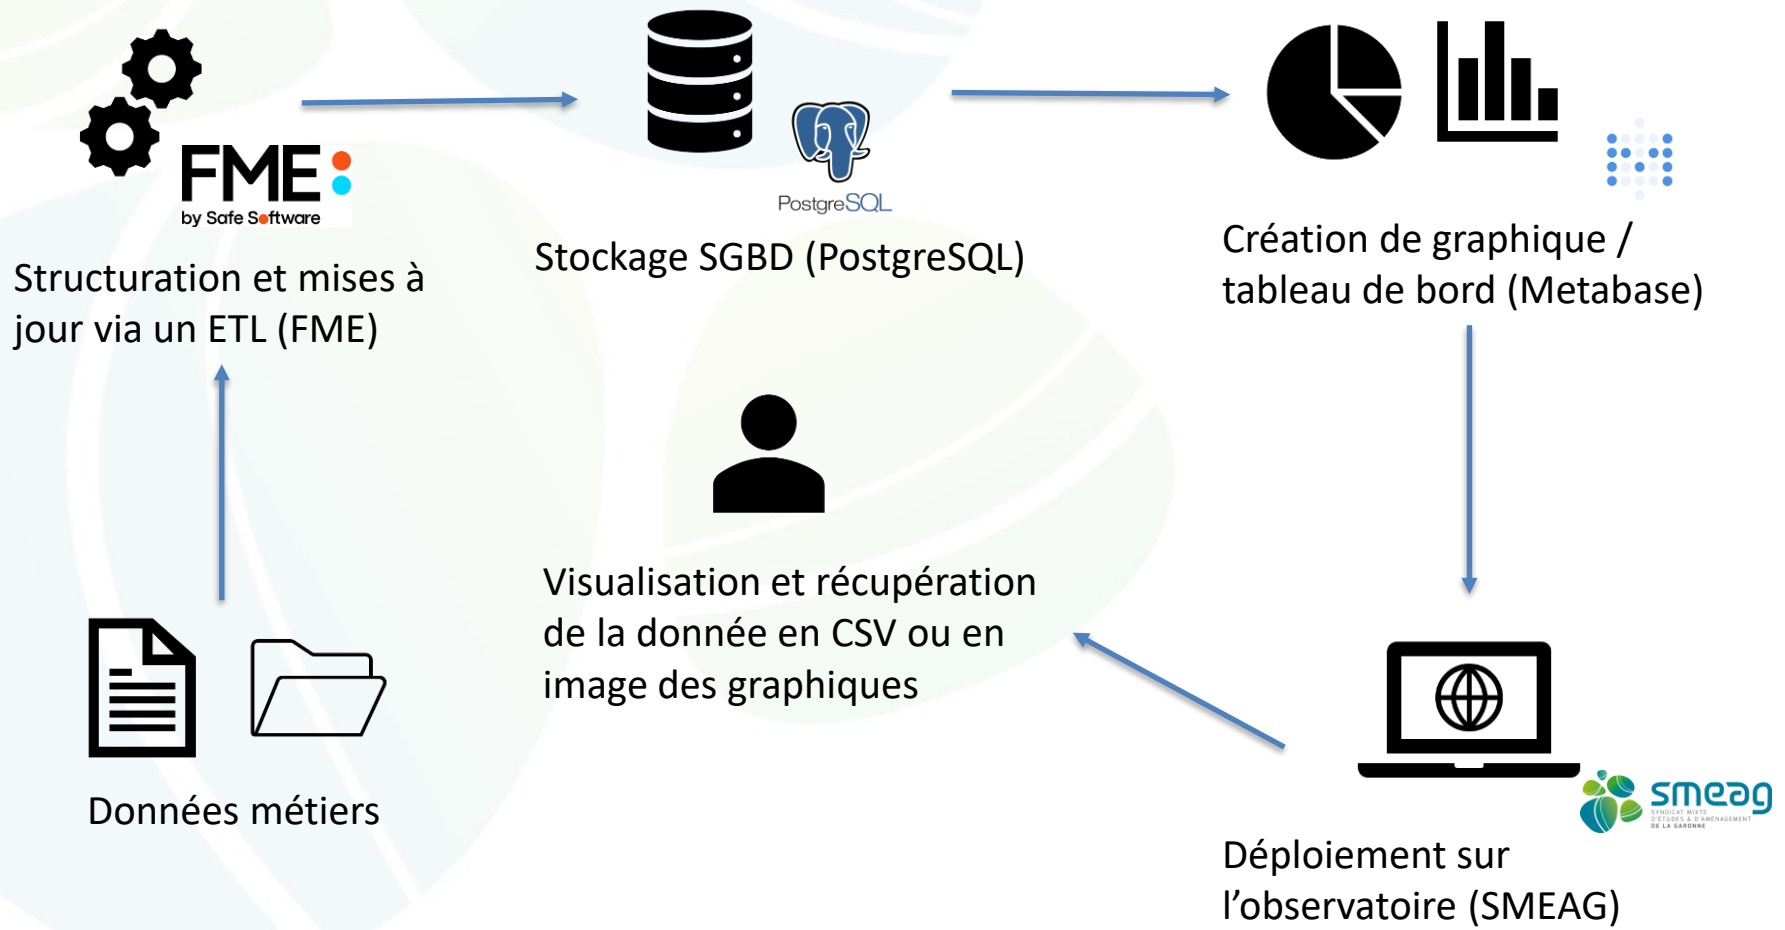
FME
by Safe Software

Structuration et mises à jour via un ETL (FME)

PostgreSQL

Stockage SGBD (PostgreSQL)

Création de graphique / tableau de bord (Metabase)

Visualisation et récupération de la donnée en CSV ou en image des graphiques

Données métiers

smeag
SYNDICAT MIXTE D'ÉTUDES & D'AMÉNAGEMENT DE LA GARONNE

Déploiement sur l'observatoire (SMEAG)